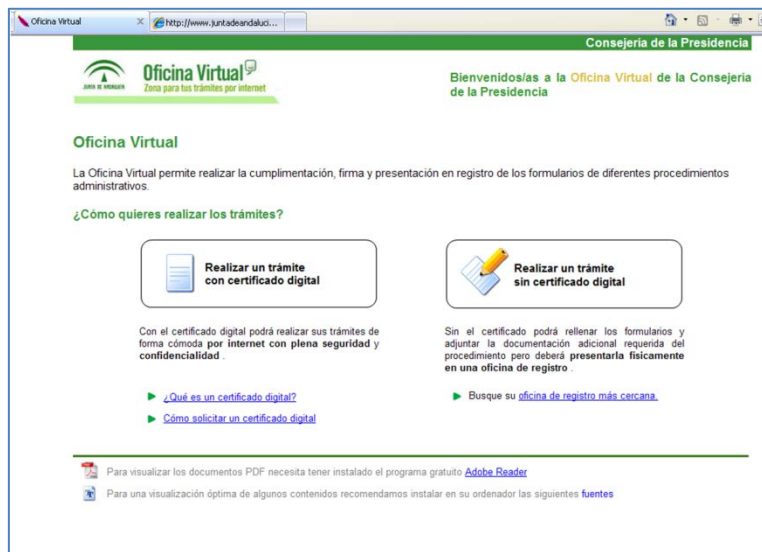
Oficina Virtual

http://www.juntadeandaluci...

Consejería de la Presidencia

JUNTA DE ANDALUCIA

Oficina Virtual
Zona para tus trámites por internet

Bienvenidos/as a la Oficina Virtual de la Consejería de la Presidencia

Oficina Virtual

La Oficina Virtual permite realizar la cumplimentación, firma y presentación en registro de los formularios de diferentes procedimientos administrativos.

¿Cómo quieres realizar los trámites?

Realizar un trámite con certificado digital

Realizar un trámite sin certificado digital

Con el certificado digital podrá realizar sus trámites de forma cómoda por internet con plena seguridad y confidencialidad .

Sin el certificado podrá rellenar los formularios y adjuntar la documentación adicional requerida del procedimiento pero deberá presentarla físicamente en una oficina de registro .

¿Qué es un certificado digital?

Cómo solicitar un certificado digital

Busque su oficina de registro más cercana.

Para visualizar los documentos PDF necesita tener instalado el programa gratuito Adobe Reader

Para una visualización óptima de algunos contenidos recomendamos instalar en su ordenador las siguientes fuentes